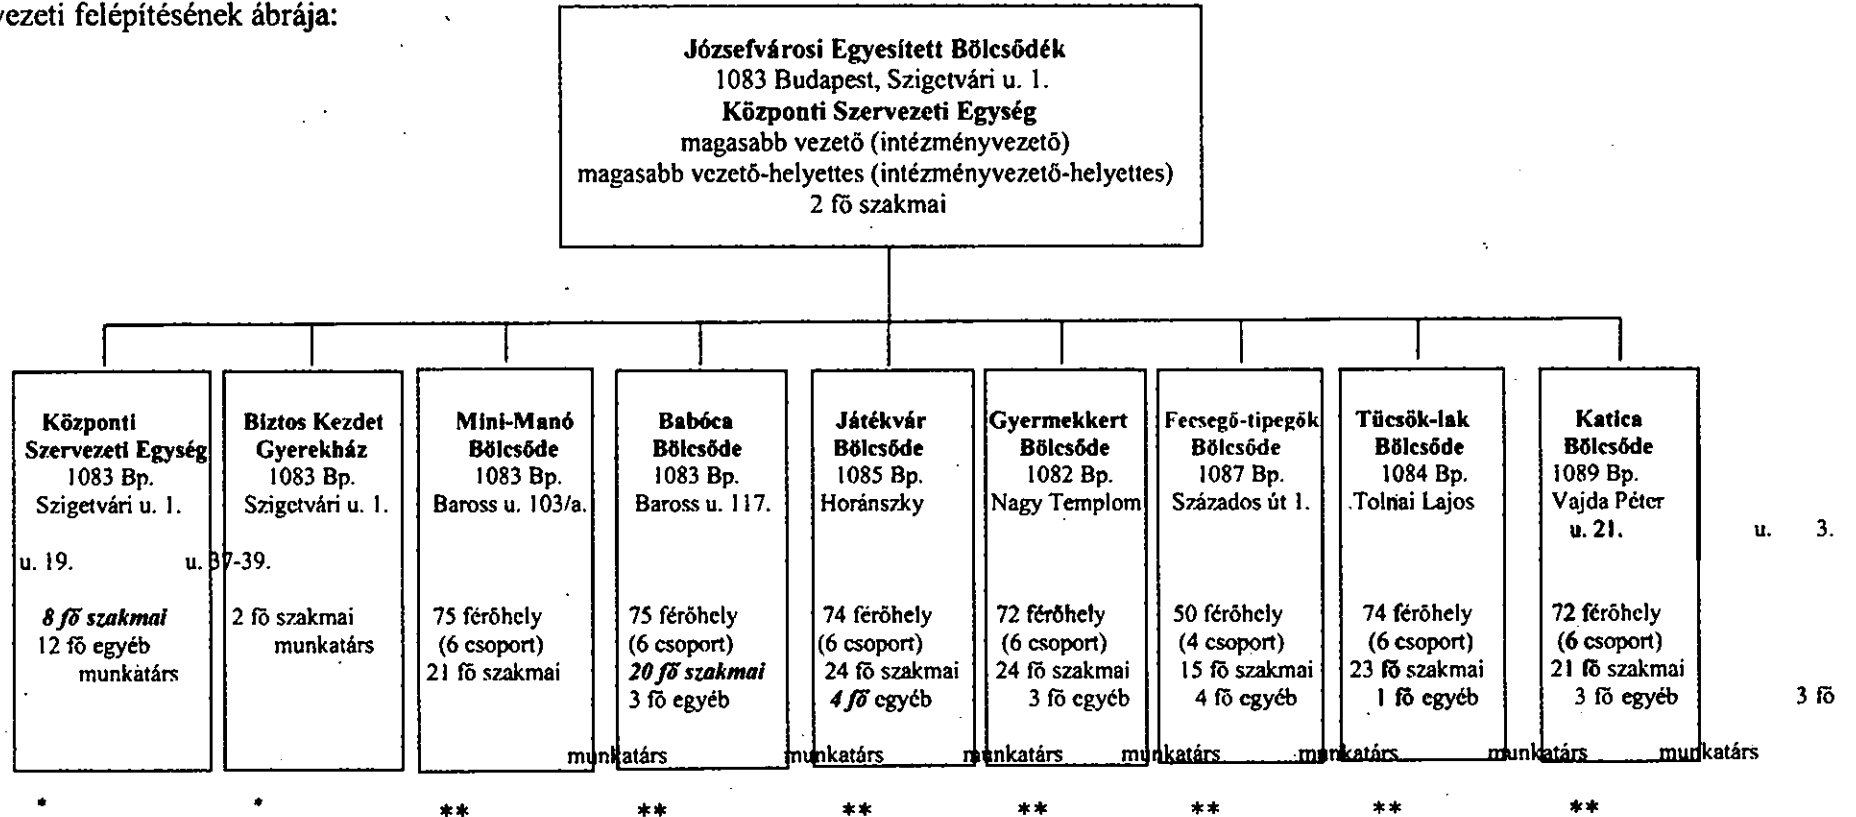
vezeti felépítésének ábrája:

**Józsefvárosi Egyesített Bölcsődék**
1083 Budapest, Szigetvári u. 1.
**Központi Szervezeti Egység**
magasabb vezető (intézményvezető)
magasabb vezető-helyettes (intézményvezető-helyettes)
2 fő szakmai

**Központi Szervezeti Egység**
1083 Bp.
Szigetvári u. 1.

***8 fő szakmai***
12 fő egyéb munkatárs

**Biztos Kezdet Gyerekház**
1083 Bp.
Szigetvári u. 1.

2 fő szakmai munkatárs

**Mini-Manó Bölcsőde**
1083 Bp.
Baross u. 103/a.

75 férőhely
(6 csoport)
21 fő szakmai

**Babóca Bölcsőde**
1083 Bp.
Baross u. 117.

75 férőhely
(6 csoport)
***20 fő szakmai***
3 fő egyéb

**Játékvár Bölcsőde**
1085 Bp.
Horánszky
u. 19.

74 férőhely
(6 csoport)
24 fő szakmai
***4 fő*** egyéb

**Gyermekkert Bölcsőde**
1082 Bp.
Nagy Templom
u. 37-39.

72 férőhely
(6 csoport)
24 fő szakmai
3 fő egyéb

**Fecsegő-tipegők Bölcsőde**
1087 Bp.
Százados út 1.

50 férőhely
(4 csoport)
15 fő szakmai
4 fő egyéb

**Tücsök-lak Bölcsőde**
1084 Bp.
Tolnai Lajos
u. 3.

74 férőhely
(6 csoport)
23 fő szakmai
1 fő egyéb

**Katica Bölcsőde**
1089 Bp.
Vajda Péter
**u. 21.**

72 férőhely
(6 csoport)
21 fő szakmai
3 fő egyéb

3 fő

munkatárs munkatárs munkatárs munkatárs munkatárs munkatárs munkatárs

* * ** ** ** ** ** ** **